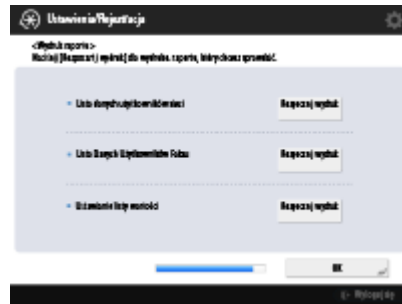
Ustawienia/Rejestracja

<Wydruk raportu>
Naciśnij [Rozpocznij wydruk] dla wydruku raportu, który chcesz sprawdzić.

Lista danych użytkowników/dzienników | Rozpocznij wydruk

Lista Danych Użytkowników Faksu | Rozpocznij wydruk

Ustawienia listy wartości | Rozpocznij wydruk

OK

Wyloguj się